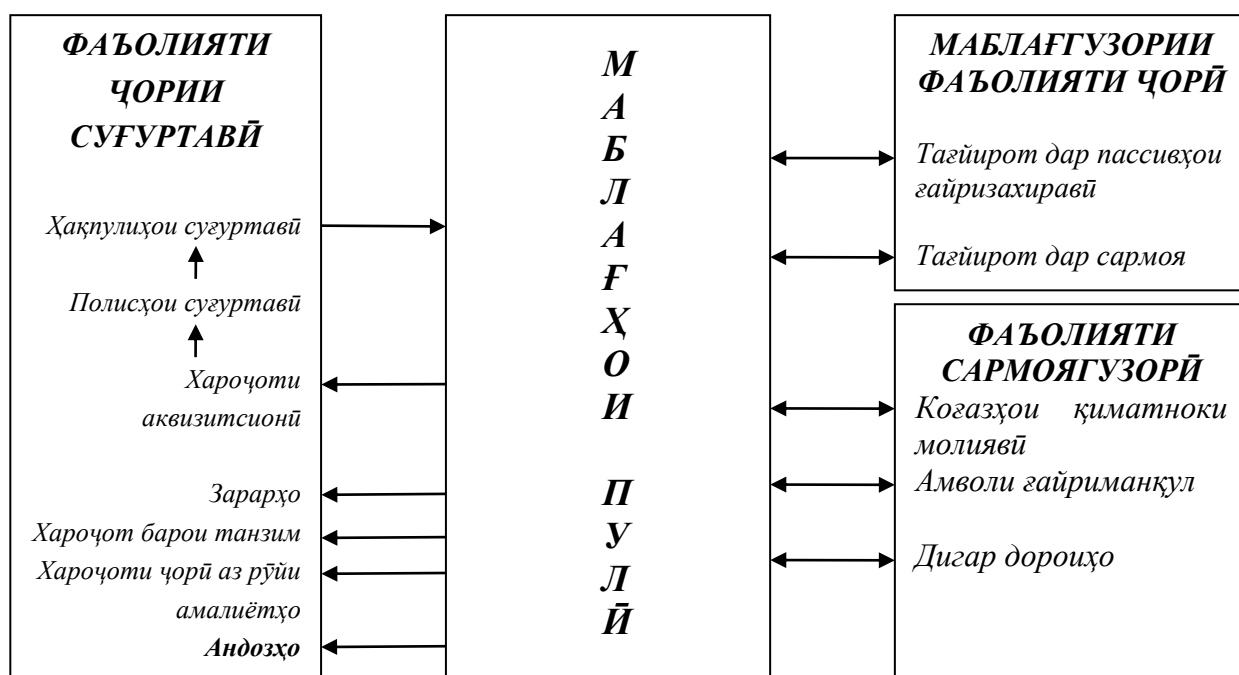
ФАЪОЛИЯТИ ҶОРИИ СУҒУРТАВӢ

Ҳақпулиҳои суғуртавӣ

Полисҳои суғуртавӣ

Хароҷоти аквизитсионӣ

Зарарҳо

Хароҷот барои танзим

Хароҷоти ҷорӣ аз рӯйи амалиётҳо

Андозҳо

М
А
Б
Л
А
Ғ
Ҳ
О
И

П
У
Л
Ӣ

МАБЛАҒГУЗОРИИ ФАЪОЛИЯТИ ҶОРӢ

Тағйирот дар пассивҳои ғайризахиравӣ

Тағйирот дар сармоя

ФАЪОЛИЯТИ САРМОЯГУЗОРӢ

Коғазҳои қиматноки молиявӣ

Амволи ғайриманқул

Дигар дороиҳо